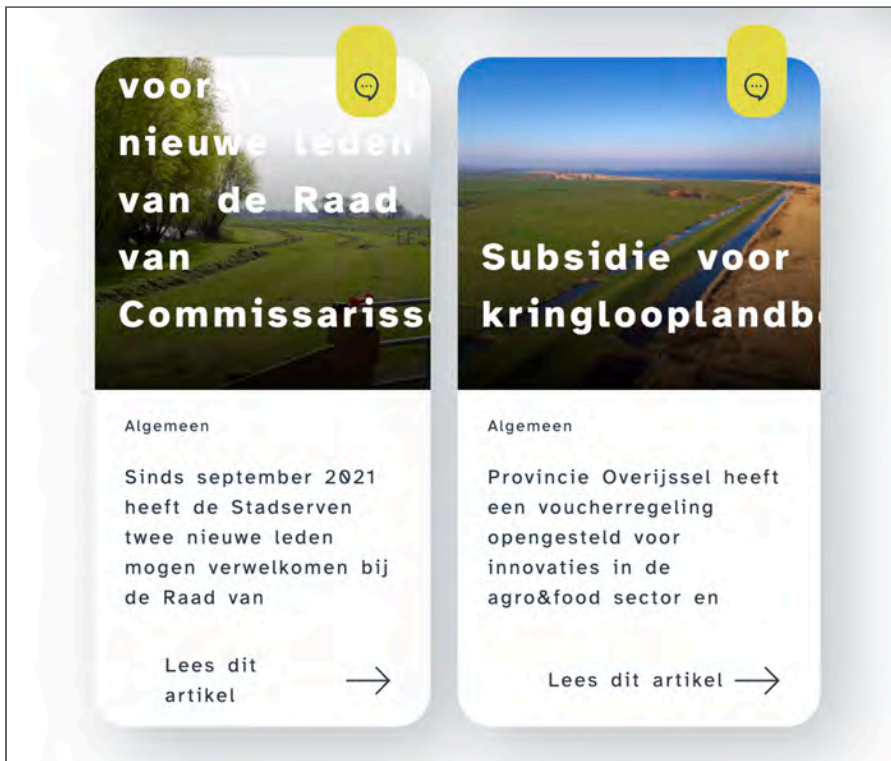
voor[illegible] nieuwe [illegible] van de Raad van Commissariss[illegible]

Algemeen

Sinds september 2021 heeft de Stadserven twee nieuwe leden mogen verwelkomen bij de Raad van

Lees dit artikel

Subsidie voor kringlooplandb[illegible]

Algemeen

Provincie Overijssel heeft een voucherregeling opengesteld voor innovaties in de agro&food sector en

Lees dit artikel